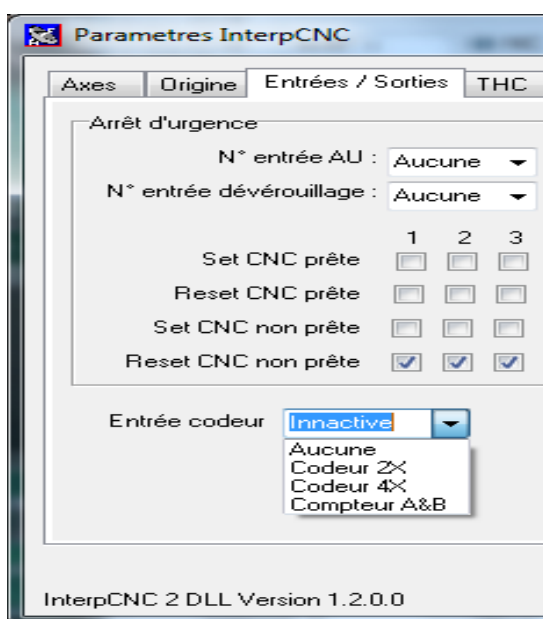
Parametres InterpCNC

Axes | Origine | Entrées / Sorties | THC

Arrêt d'urgence

N° entrée AU : Aucune

N° entrée dévérouillage : Aucune

1 2 3

Set CNC prête

Reset CNC prête

Set CNC non prête

Reset CNC non prête

Entrée codeur Innactive

Aucune
Codeur 2X
Codeur 4X
Compteur A&B

InterpCNC 2 DLL Version 1.2.0.0